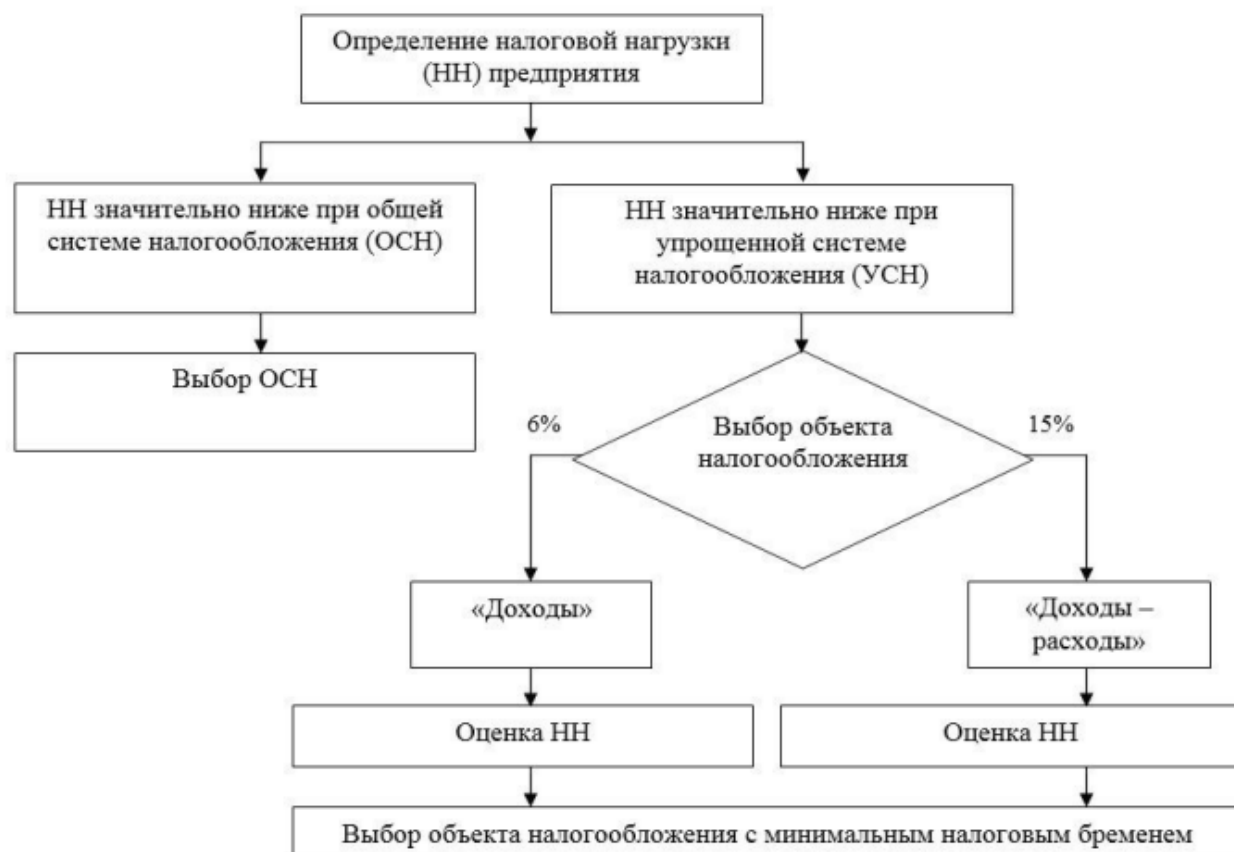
Определение налоговой нагрузки (НН) предприятия

НН значительно ниже при общей системе налогообложения (ОСН)

НН значительно ниже при упрощенной системе налогообложения (УСН)

Выбор ОСН

6%

Выбор объекта налогообложения

15%

«Доходы»

«Доходы – расходы»

Оценка НН

Оценка НН

Выбор объекта налогообложения с минимальным налоговым бременем